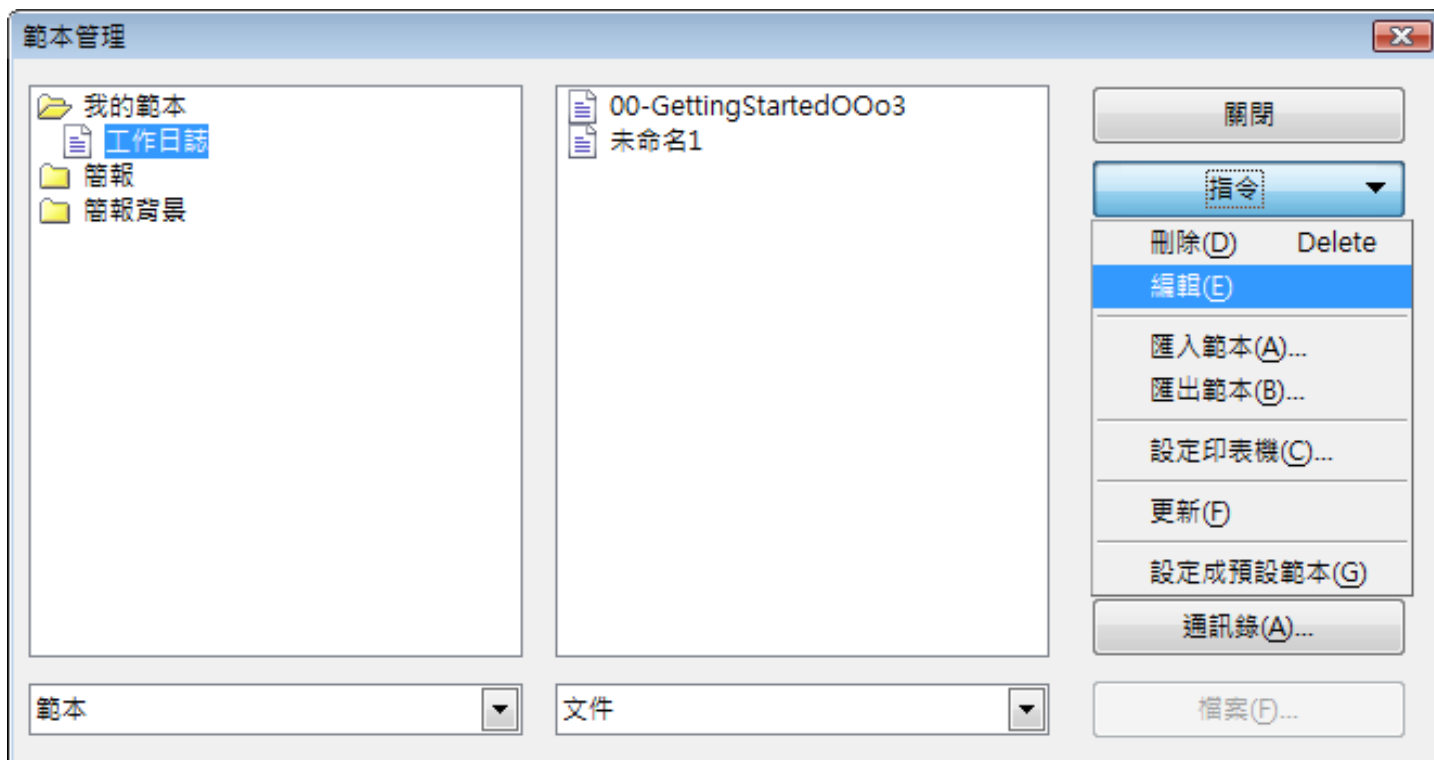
範本管理

我的範本
工作日誌
簡報
簡報背景

00-GettingStartedOOo3
未命名1

關閉
指令
刪除(D) Delete
編輯(E)
匯入範本(A)...
匯出範本(B)...
設定印表機(C)...
更新(F)
設定成預設範本(G)
通訊錄(A)...
檔案(F)...

範本
文件